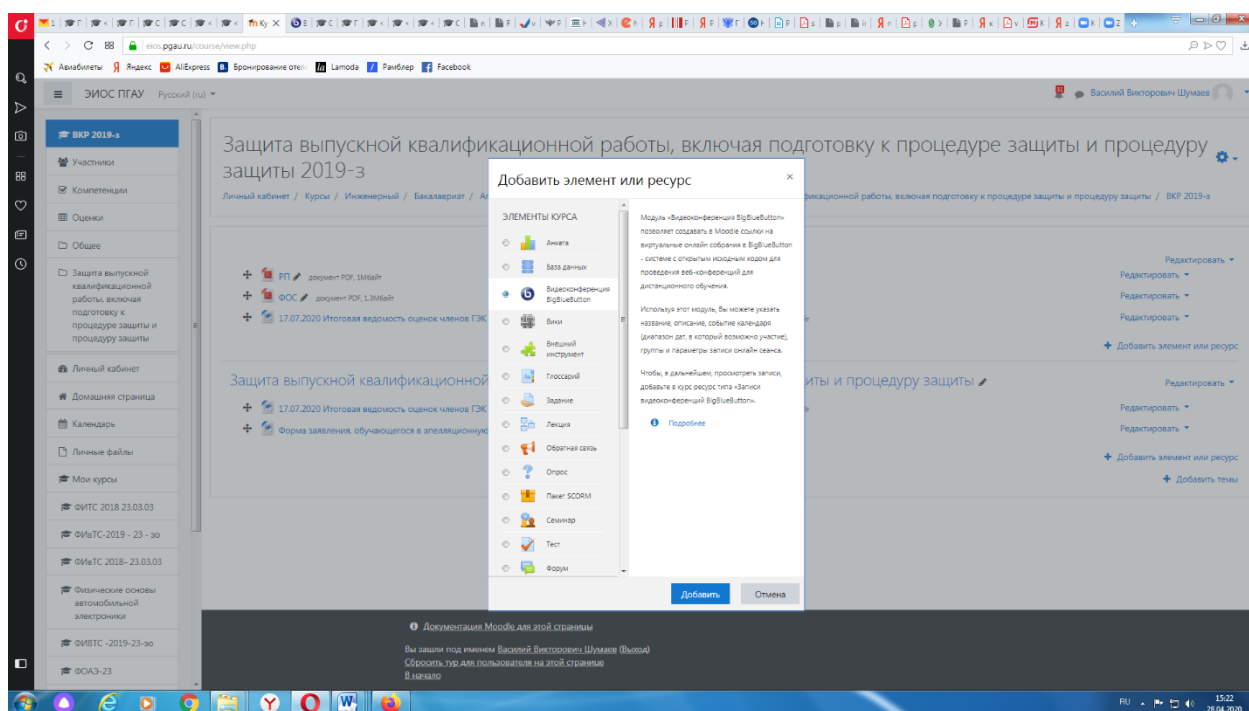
eios.pgau.ru/course/view.php

Авиабилеты Яндекс AliExpress Бронирование отел Lamoda Рамблер Facebook

ЭИОС ПГАУ Русский (ru)

Василий Викторович Шумаев

ВКР 2019-з
Участники
Компетенции
Оценки
Общее
Защита выпускной квалификационной работы, включая подготовку к процедуре защиты и процедуру защиты
Личный кабинет
Домашняя страница
Календарь
Личные файлы
Мои курсы
ФИТС 2018 23.03.03
ФИаТС-2019 - 23 - зо
ФИаТС 2018- 23.03.03
Физические основы автомобильной электроники
ФИВТС -2019-23-зо
ФОАЭ-23

Защита выпускной квалификационной работы, включая подготовку к процедуре защиты и процедуру защиты 2019-з

Личный кабинет / Курсы / Инженерный / Бакалавриат / А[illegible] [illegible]квалификационной работы, включая подготовку к процедуре защиты и процедуру защиты / ВКР 2019-з

РП документ PDF, 1Мбайт
ФОС документ PDF, 1.3Мбайт
17.07.2020 Итоговая ведомость оценок членов ГЭК

Редактировать
Редактировать
Редактировать
Редактировать
Добавить элемент или ресурс

Защита выпускной квалификационной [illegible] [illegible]иты и процедуру защиты

17.07.2020 Итоговая ведомость оценок членов ГЭК
Форма заявления, обучающегося в апелляционную

Редактировать
Редактировать
Редактировать
Добавить элемент или ресурс
Добавить темы

Добавить элемент или ресурс

ЭЛЕМЕНТЫ КУРСА
Анкета
База данных
Видеоконференция BigBlueButton
Вики
Внешний инструмент
Глоссарий
Задание
Лекция
Обратная связь
Опрос
Пакет SCORM
Семинар
Тест
Форум

Модуль «Видеоконференция BigBlueButton» позволяет создавать в Moodle ссылки на виртуальные онлайн собрания в BigBlueButton - системе с открытым исходным кодом для проведения веб-конференций для дистанционного обучения.

Используя этот модуль, Вы можете указать название, описание, событие календаря (диапазон дат, в который возможно участие), группы и параметры записи онлайн сеанса.

Чтобы, в дальнейшем, просмотреть записи, добавьте в курс ресурс типа «Записи видеоконференций BigBlueButton».

Подробнее

Добавить
Отмена

Документация Moodle для этой страницы
Вы зашли под именем Василий Викторович Шумаев (Выход)
Сбросить тур для пользователя на этой странице
В начало

RU 15:22 28.04.2020